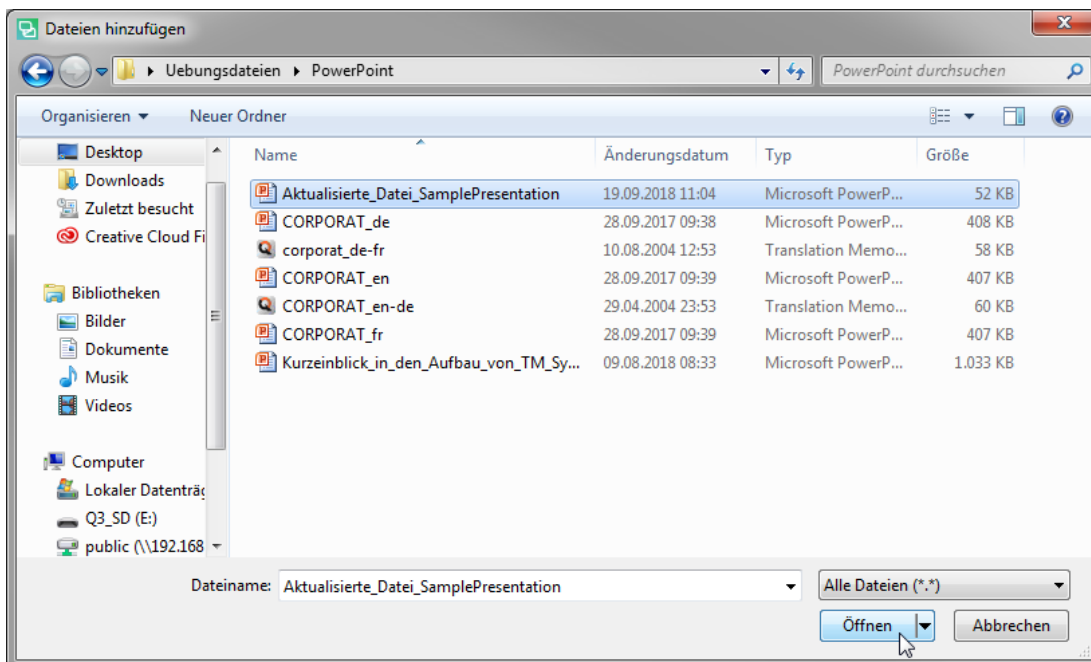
Dateien hinzufügen

Uebungsdateien ▸ PowerPoint

PowerPoint durchsuchen

Organisieren ▾ Neuer Ordner

Desktop
Downloads
Zuletzt besucht
Creative Cloud Fi

Bibliotheken
Bilder
Dokumente
Musik
Videos

Computer
Lokaler Datenträ
Q3_SD (E:)
public (\\192.168

| Name | Änderungsdatum | Typ | Größe |
|---|---|---|---|
| Aktualisierte_Datei_SamplePresentation | 19.09.2018 11:04 | Microsoft PowerP... | 52 KB |
| CORPORAT_de | 28.09.2017 09:38 | Microsoft PowerP... | 408 KB |
| corporat_de-fr | 10.08.2004 12:53 | Translation Memo... | 58 KB |
| CORPORAT_en | 28.09.2017 09:39 | Microsoft PowerP... | 407 KB |
| CORPORAT_en-de | 29.04.2004 23:53 | Translation Memo... | 60 KB |
| CORPORAT_fr | 28.09.2017 09:39 | Microsoft PowerP... | 407 KB |
| Kurzeinblick_in_den_Aufbau_von_TM_Sy... | 09.08.2018 08:33 | Microsoft PowerP... | 1.033 KB |

Dateiname: Aktualisierte_Datei_SamplePresentation

Alle Dateien (*.*)

Öffnen

Abbrechen